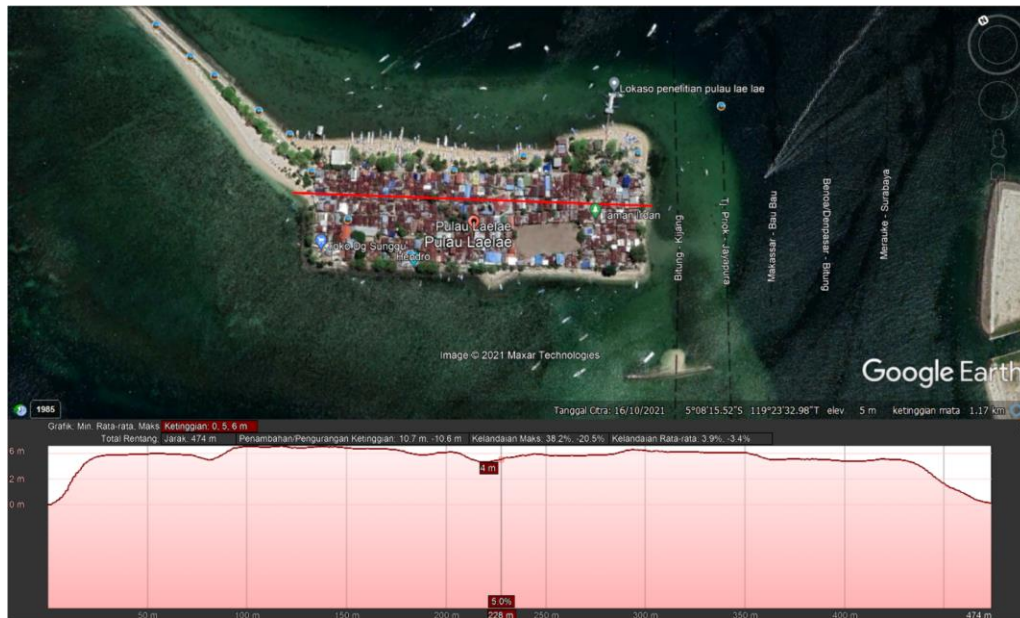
Lokaso penelitian pulau lae lae

Pulau Laelae
Pulau Laelae

Taman Ikan

Toko Dg Sunggu

Hendro

Bitung - Kijang

Tj. Priok - Jayapura

Makassar - Bau Bau

Benoa/Denpasar - Bitung

Merauke - Surabaya

Image © 2021 Maxar Technologies

Google Earth

1985

Tanggal Citra: 16/10/2021   5°08'15.52"S   119°23'32.98"T   elev   5 m   ketinggian mata   1.17 km

Grafik: Min, Rata-rata, Maks: Ketinggian: 0, 5, 6 m
Total Rentang: Jarak: 474 m   Penambahan/Pengurangan Ketinggian: 10.7 m, -10.6 m   Kelandaian Maks: 38.2%, -20.5%   Kelandaian Rata-rata: 3.9%, -3.4%

6 m
4 m
2 m
0 m

4 m

5.0%

50 m   100 m   150 m   200 m   228 m   250 m   300 m   350 m   400 m   474 m